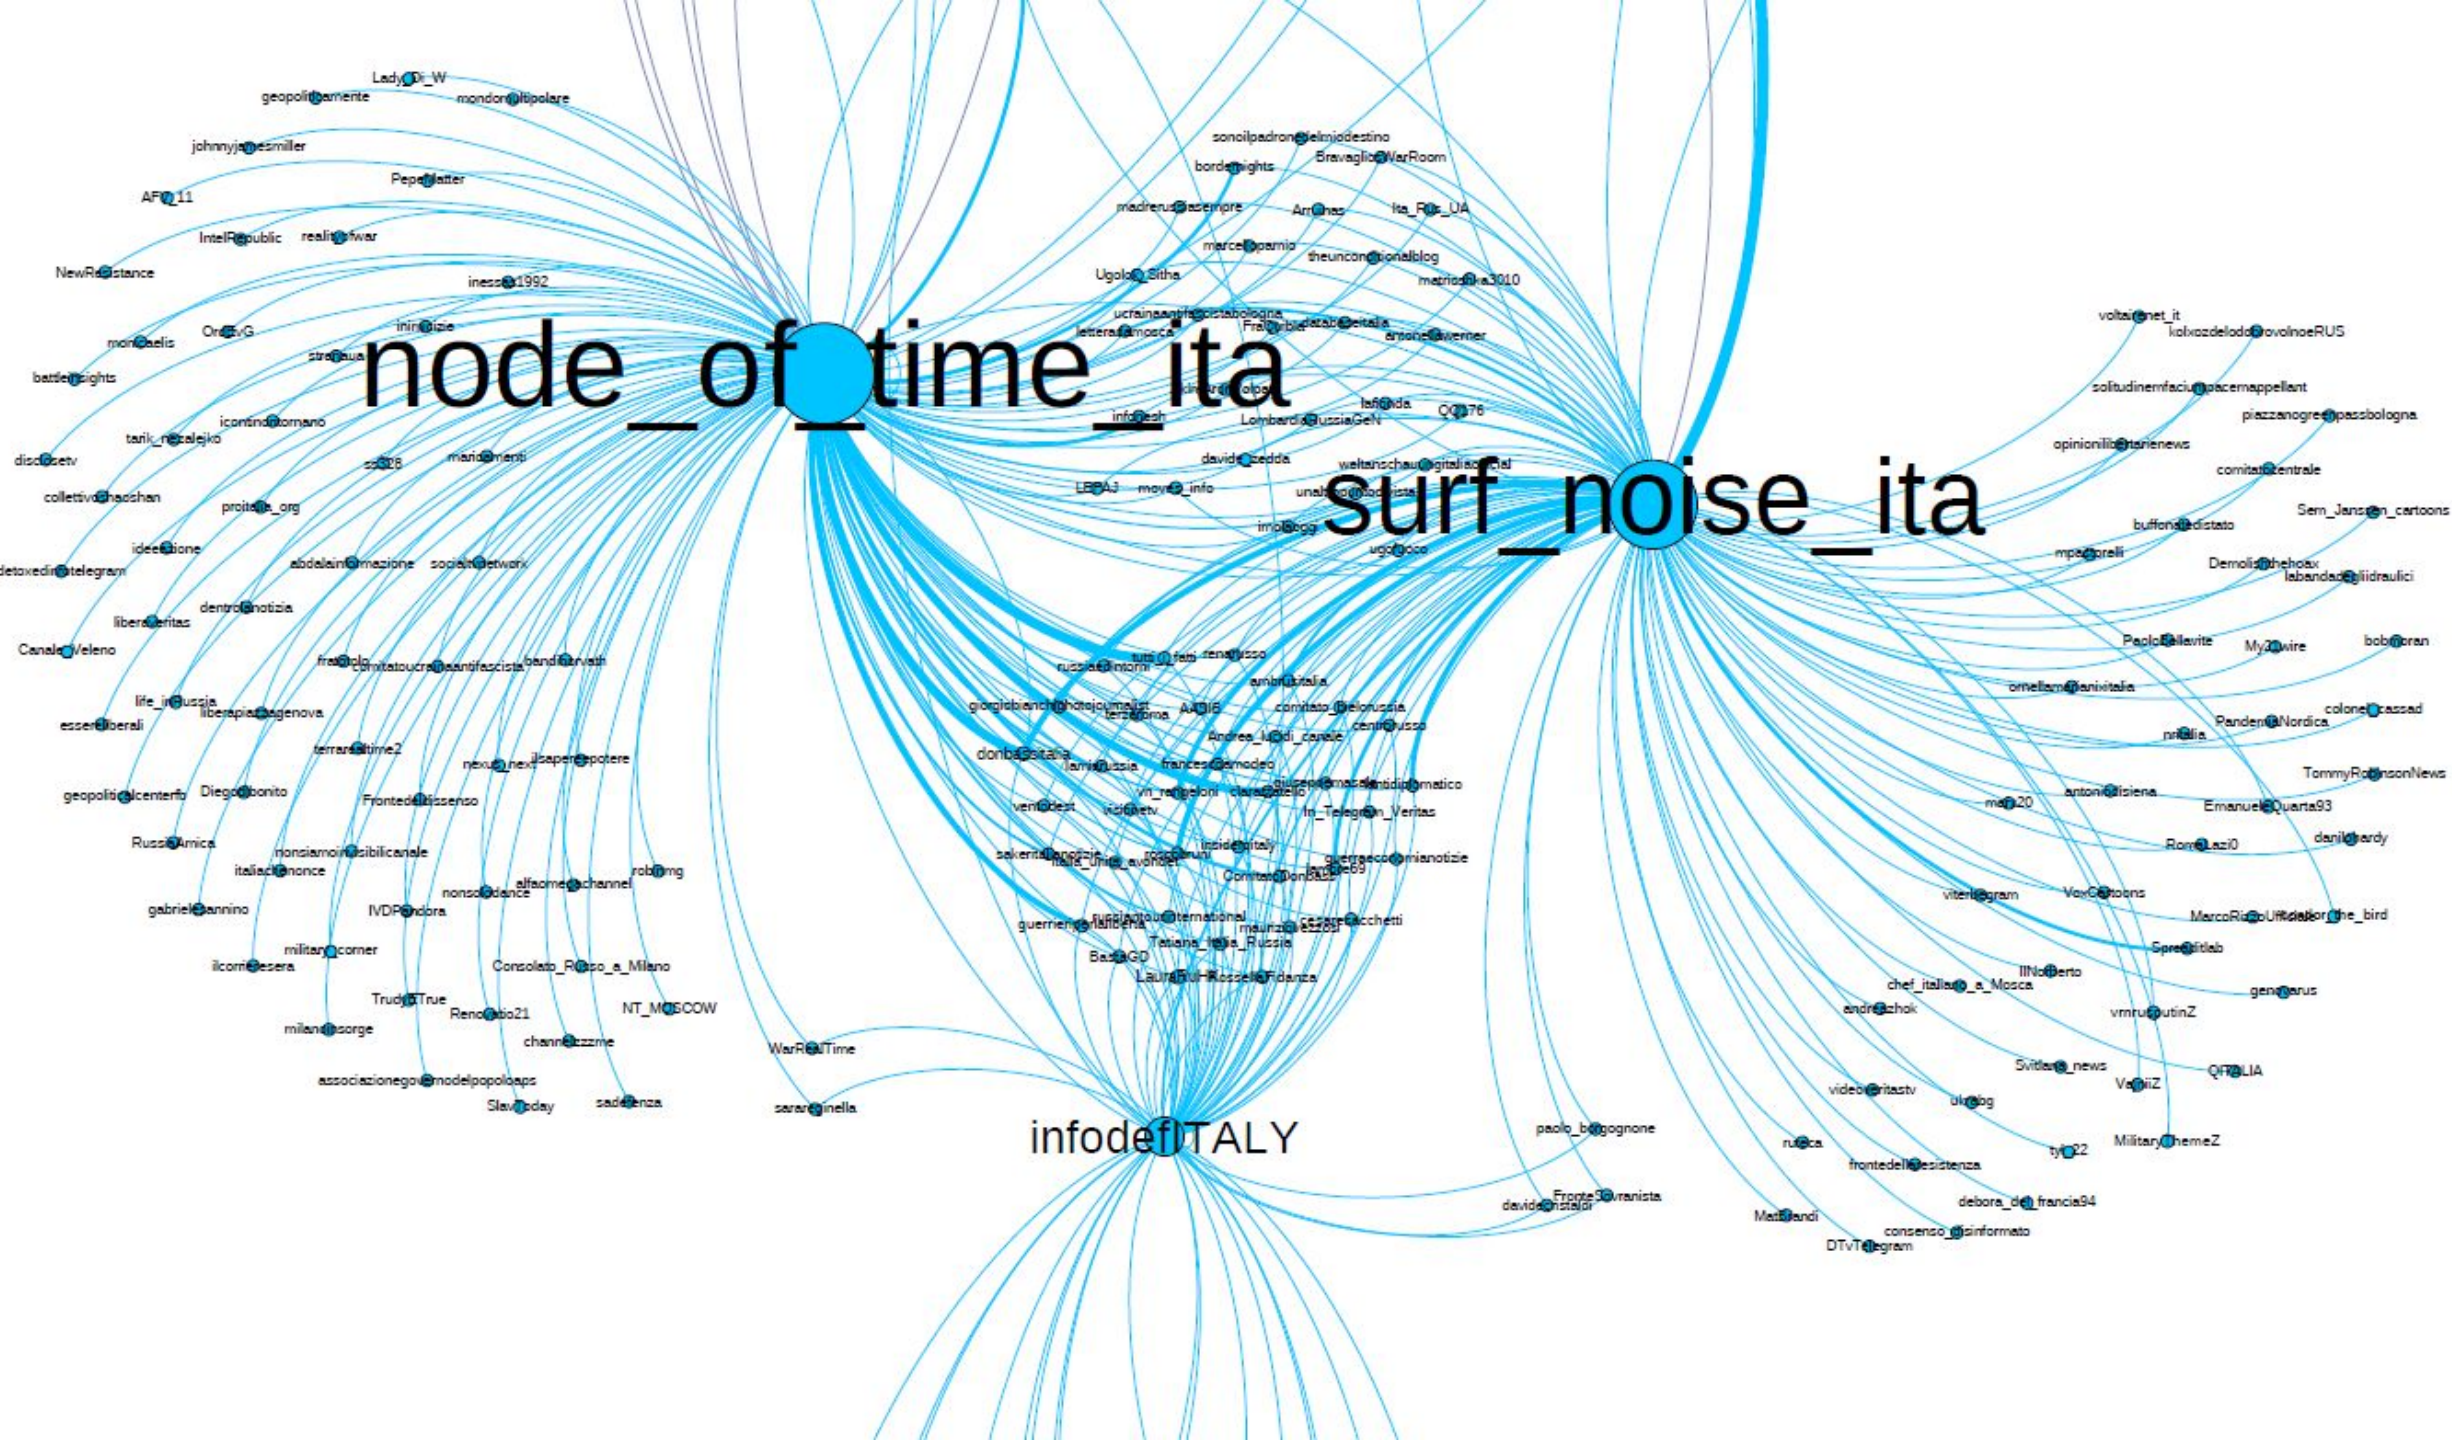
Lady_Di_W
geopoliticamente
mondomultipolare
johnnyjamesmiller
Pepe_Matter
AFU_11
IntelRepublic
realityofwar
NewResistance
inessa1992
montaelis
OraTvG
ininfizie
battlesights
strafacua
node_of_time_ita
tarik_nezalejko
icontinuatornano
discosetv
ss26
mariodementi
collettivochaoshan
proitalia_org
ideeazione
detoxedinotelegram
abdalainformazione
socialnetwork
liberaveritas
dentrolanotizia
CanaleVeleno
fraserolo
comitatoucrainaantifascista
bandierarvati
life_in_russia
liberapiazzagenova
essereliberali
terrarealtime2
nexusnexus
ilsaperepotere
geopoliticalcenterfb
DiegoOrbonito
FrontedelDissenso
RussiaAmica
nonsiamoinvisibilicanale
italiachenonce
robmmg
nonsolodance
alfacmedachannel
gabrieleSannino
IVDPandora
militarycorner
ilcorrieresera
Consolato_Russo_a_Milano
TrudyTrue
Renovatio21
NT_MOSCOW
milanorisorge
channelzzzme
WarRealTime
associazionegovernodelpopoloaps
SlavToday
sadefenza
sararosinella
infodefITALY
sonoilpadronedelmiodestino
BravaglioWarRoom
bordernights
madrerussiasempre
Arrinas
Ita_Rus_UA
marcelloparmio
theunconditionalblog
UgoloSitha
matrioshka3010
ucrainaantifascistabologna
letteradamosca
Fraucable
antonellawerner
infodesh
lafionda
OC176
LombardiaRussiaGeN
davide_zedda
weltanschauungitaliaofficial
LBPAJ
movies_info
surf_noise_ita
imolaogg
ugolocco
voltairenet_it
kolxozdelodobrovolnoeRUS
solitudinemfaciuntpacemappellant
piazzanogreenpassbologna
opinioniliberarienews
comitatocentrale
buffonsdedistato
Sem_Janssen_cartoons
mpaoporelli
Demolisthehoax
labandadegliidraulici
russiaintorno
fatti
renatorusso
ambrusitalia
giorgiobianchiphotojournalist
terzaroma
AAB16
comitato_bielorussia
centrorusso
Andrea_Lucidi_canale
donbassitalia
lamiarussia
francescamodeo
giuseppemasala
spiritodiplomatico
ventodest
vn_rangeloni
claracastello
visionetv
In_Telegram_Veritas
sakeritaliano
italia_unita_avanti
insideitaly
guerraeconomianotizie
ComitatoDonbass
guerrieriperlalibertà
russiatouterinternational
maurizioevezzos
cesaresacchetti
Tatiana_Italia_Russia
BastaGD
LauraRuHK
RossellaFidanza
PaoloBellavite
My2wire
bobbocran
ornellamarianiitalia
colonelcassad
PandemiaNordica
nitalia
TommyRobinsonNews
mario20
antoniodisiena
EmanueleQuarta93
RomaLazi0
danilohardy
vitetelegram
VoxCartoons
MarcoRizzoUfficiale
for_the_bird
Spreckitlab
chef_italiano_a_Mosca
IlNorberto
genelarus
andreazhok
vmrusputinZ
Svitlana_news
videoveritastv
ukrabg
VanjiZ
OFFALIA
paolo_borgognone
tyle22
MilitaryChemeZ
rutaca
frontedellaresistenza
FronteSovranista
davidevastator
debora_dei_francia94
MattBiandi
consenso_disinformato
DTvTelegram